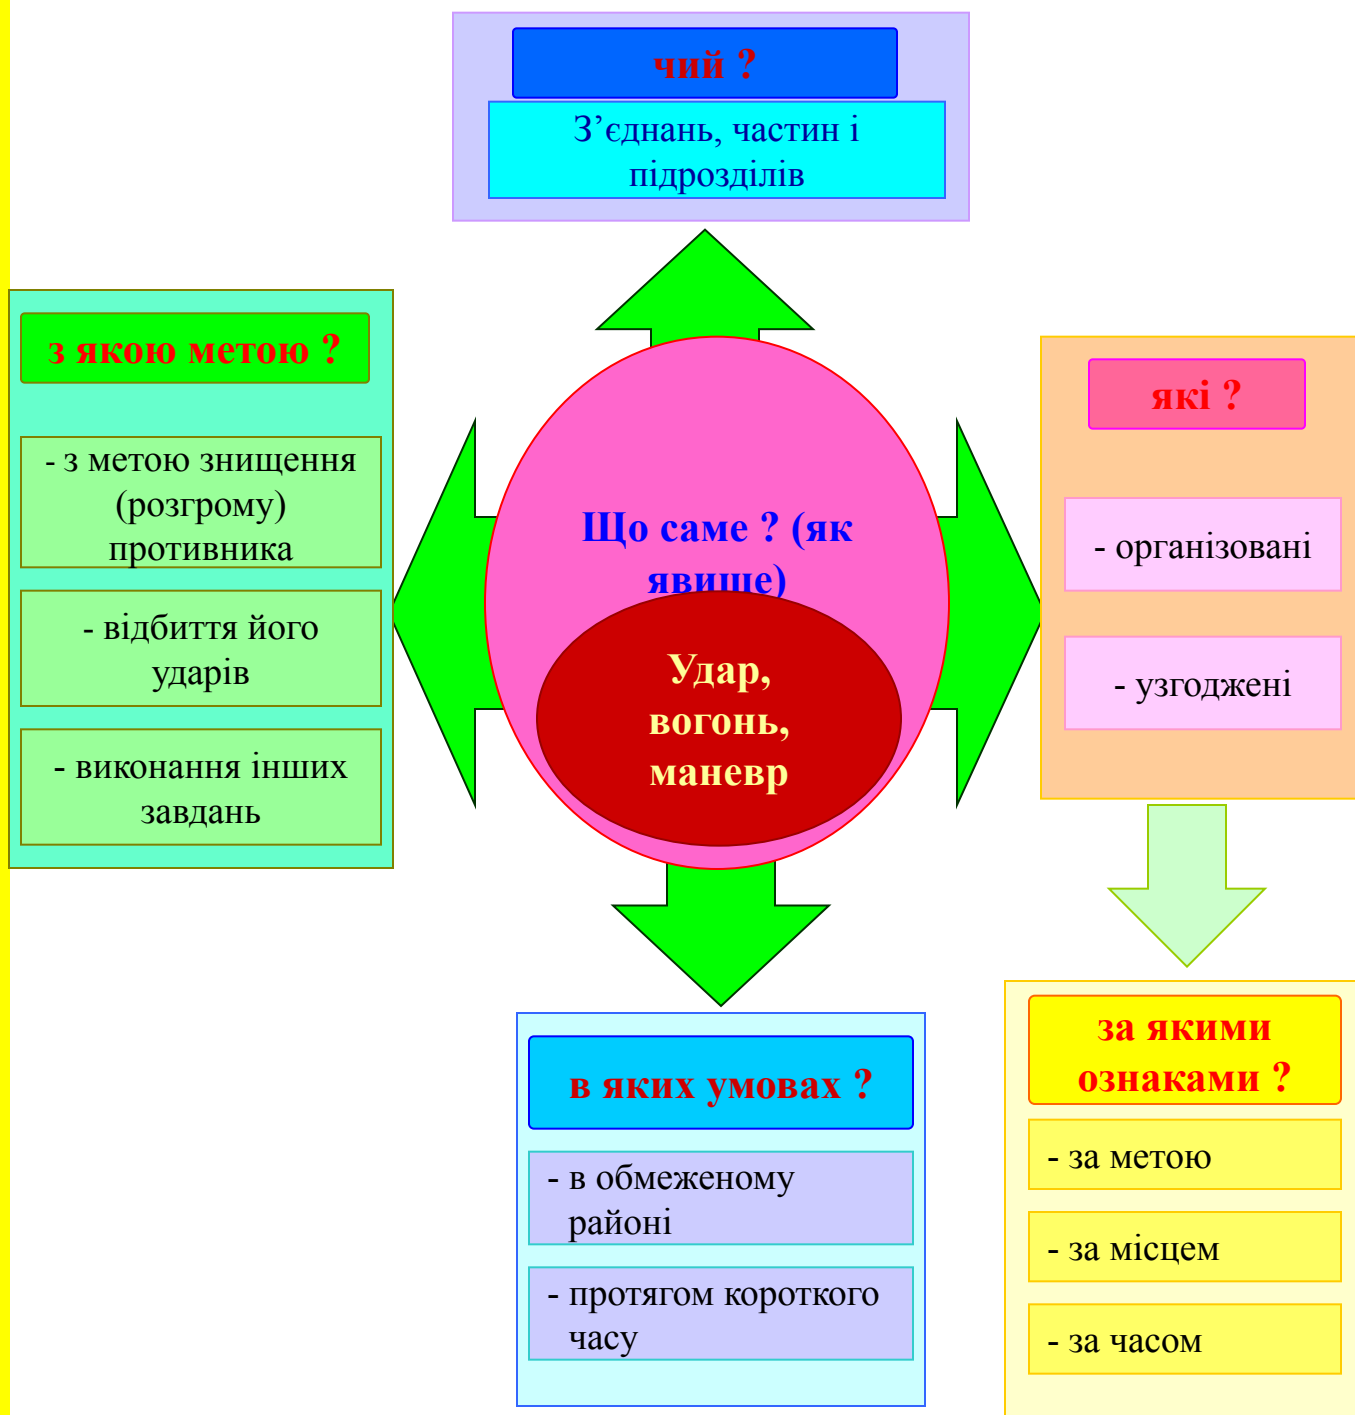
чий ?

З’єднань, частин і підрозділів

з якою метою ?

- з метою знищення (розгрому) противника

- відбиття його ударів

- виконання інших завдань

Що саме ? (як явище)

Удар, вогонь, маневр

які ?

- організовані

- узгоджені

в яких умовах ?

- в обмеженому районі

- протягом короткого часу

за якими ознаками ?

- за метою

- за місцем

- за часом